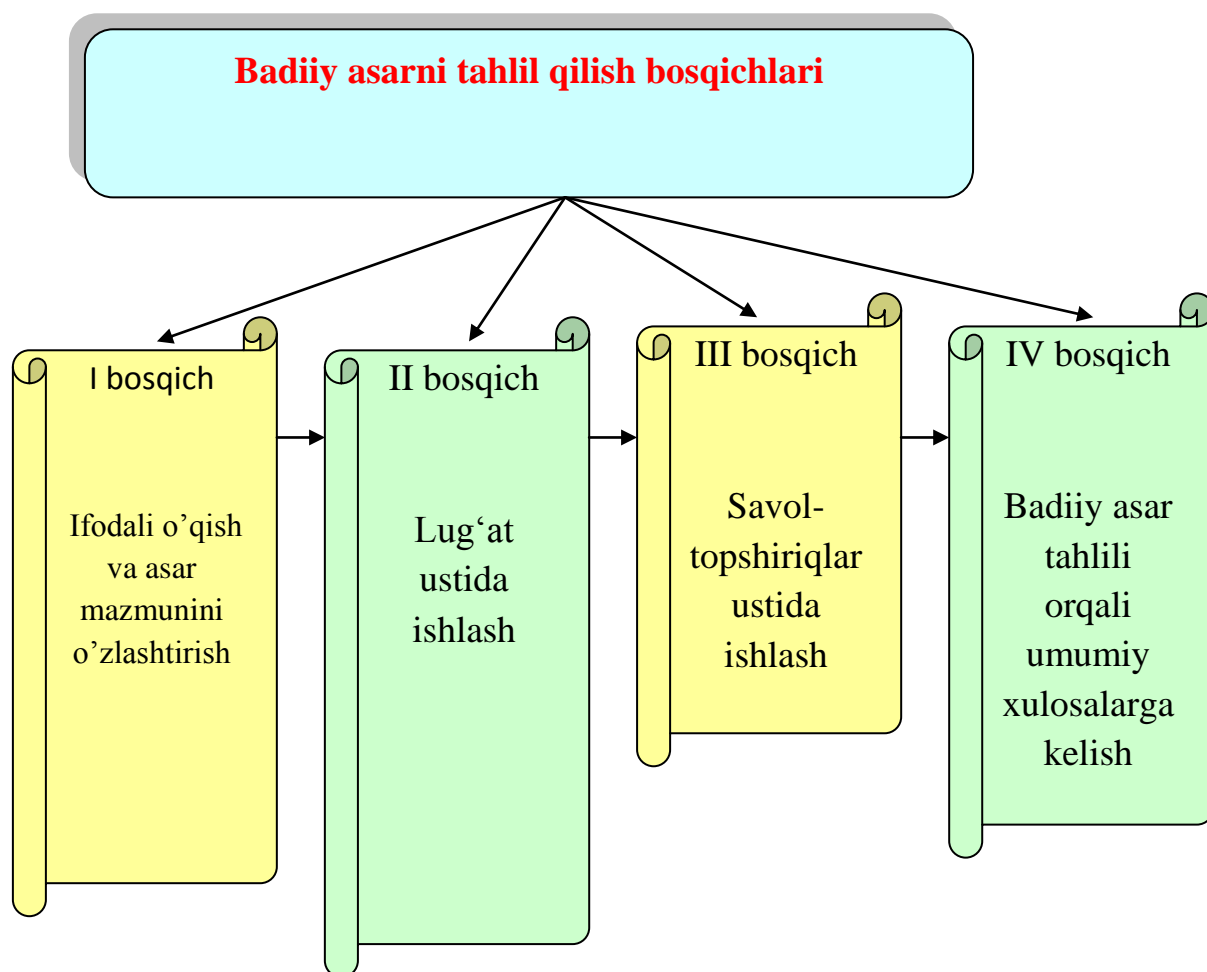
Badiiy asarni tahlil qilish bosqichlari

I bosqich

Ifodali o’qish va asar mazmunini o’zlashtirish

II bosqich

Lug‘at ustida ishlash

III bosqich

Savol-topshiriqlar ustida ishlash

IV bosqich

Badiiy asar tahlili orqali umumiy xulosalarga kelish